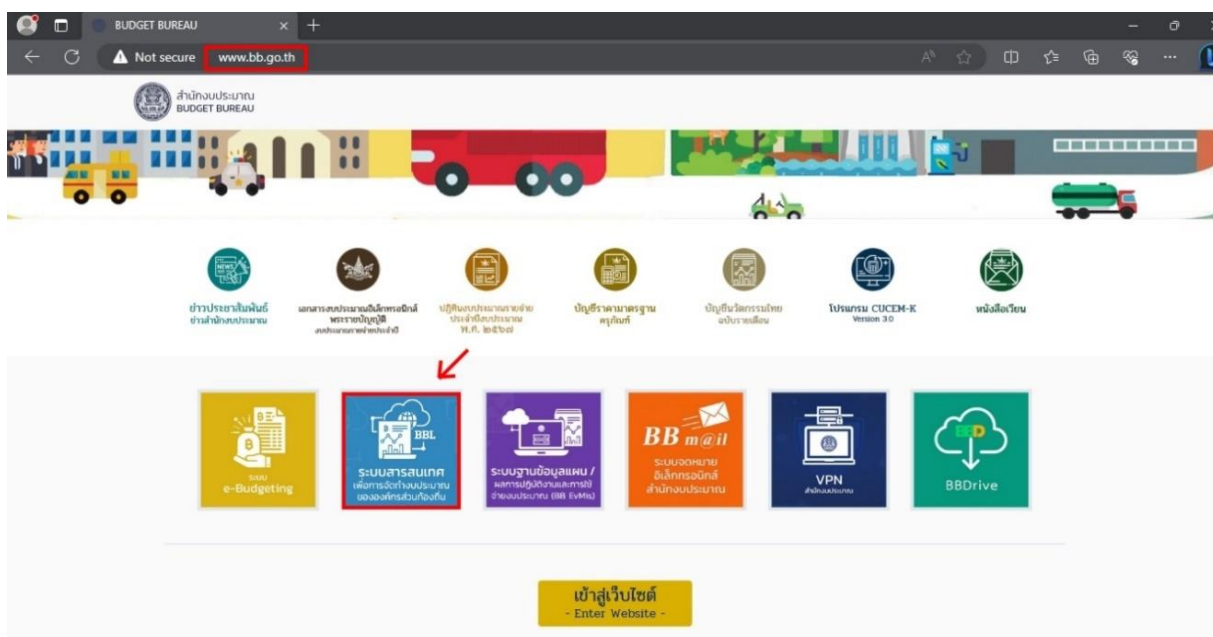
BUDGET BUREAU

Not secure www.bb.go.th

สำนักงบประมาณ
BUDGET BUREAU

ข่าวประชาสัมพันธ์
ข่าวสำนักงบประมาณ

เอกสารงบประมาณอิเล็กทรอนิกส์
พระราชบัญญัติ
งบประมาณรายจ่ายประจำปี

ปฏิทินงบประมาณรายจ่าย
ประจำปีงบประมาณ
พ.ศ. ๒๕๖๗

บัญชีราคามาตรฐาน
ครุภัณฑ์

บัญชีนวัตกรรมไทย
ฉบับรายเดือน

โปรแกรม CUCEM-K
Version 3.0

หนังสือเวียน

ระบบ
e-Budgeting

BBL
ระบบสารสนเทศ
เพื่อการจัดทำงบประมาณ
ขององค์กรส่วนท้องถิ่น

ระบบฐานข้อมูลแผน /
ผลการปฏิบัติงานและการใช้
จ่ายงบประมาณ (BB EvMis)

BB m@il
ระบบจดหมาย
อิเล็กทรอนิกส์
สำนักงบประมาณ

VPN
สำนักงบประมาณ

BBD
BBDrive

เข้าสู่เว็บไซต์
- Enter Website -